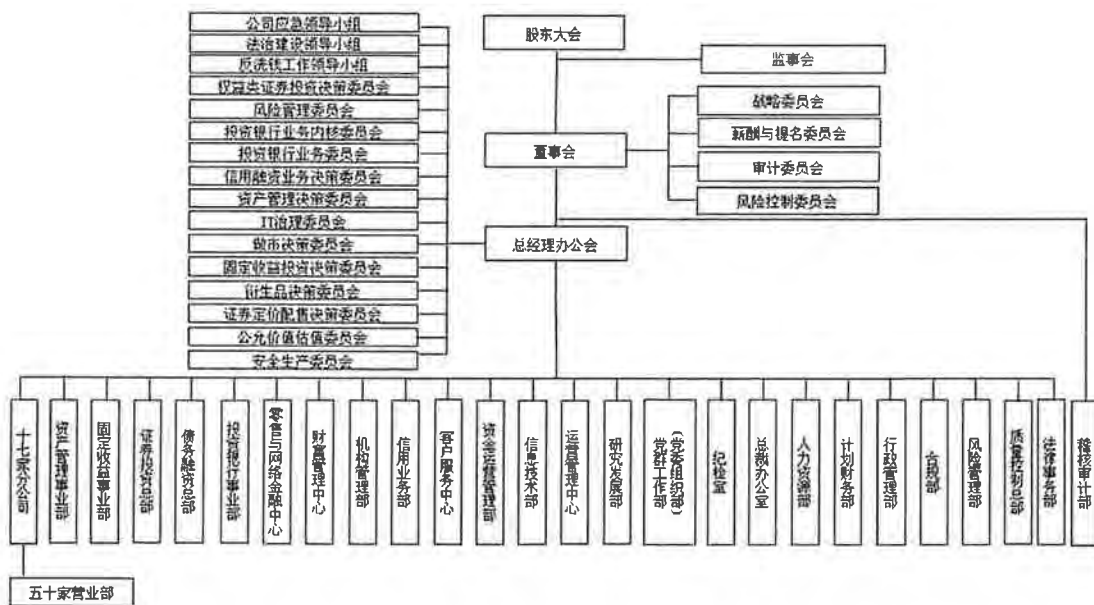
公司应急领导小组
法治建设领导小组
反洗钱工作领导小组
权益类证券投资决策委员会
风险管理委员会
投资银行业务内核委员会
投资银行业务委员会
信用融资业务决策委员会
资产管理决策委员会
IT治理委员会
做市决策委员会
固定收益投资决策委员会
衍生品决策委员会
证券定价配售决策委员会
公允价值估值委员会
安全生产委员会

股东大会
监事会
战略委员会
薪酬与提名委员会
审计委员会
风险控制委员会
董事会
总经理办公会

十七家分公司
资产管理事业部
固定收益事业部
证券投资总部
债务融资总部
投资银行事业部
零售与网络金融中心
财富管理中心
机构管理部
信用业务部
客户服务中心
资金运营管理部
信息技术部
运营管理中心
研究发展部
党群工作部（党委组织部）
纪检室
总裁办公室
人力资源部
计划财务部
行政管理部
合规部
风险管理部
质量控制总部
法律事务部
稽核审计部

五十家营业部